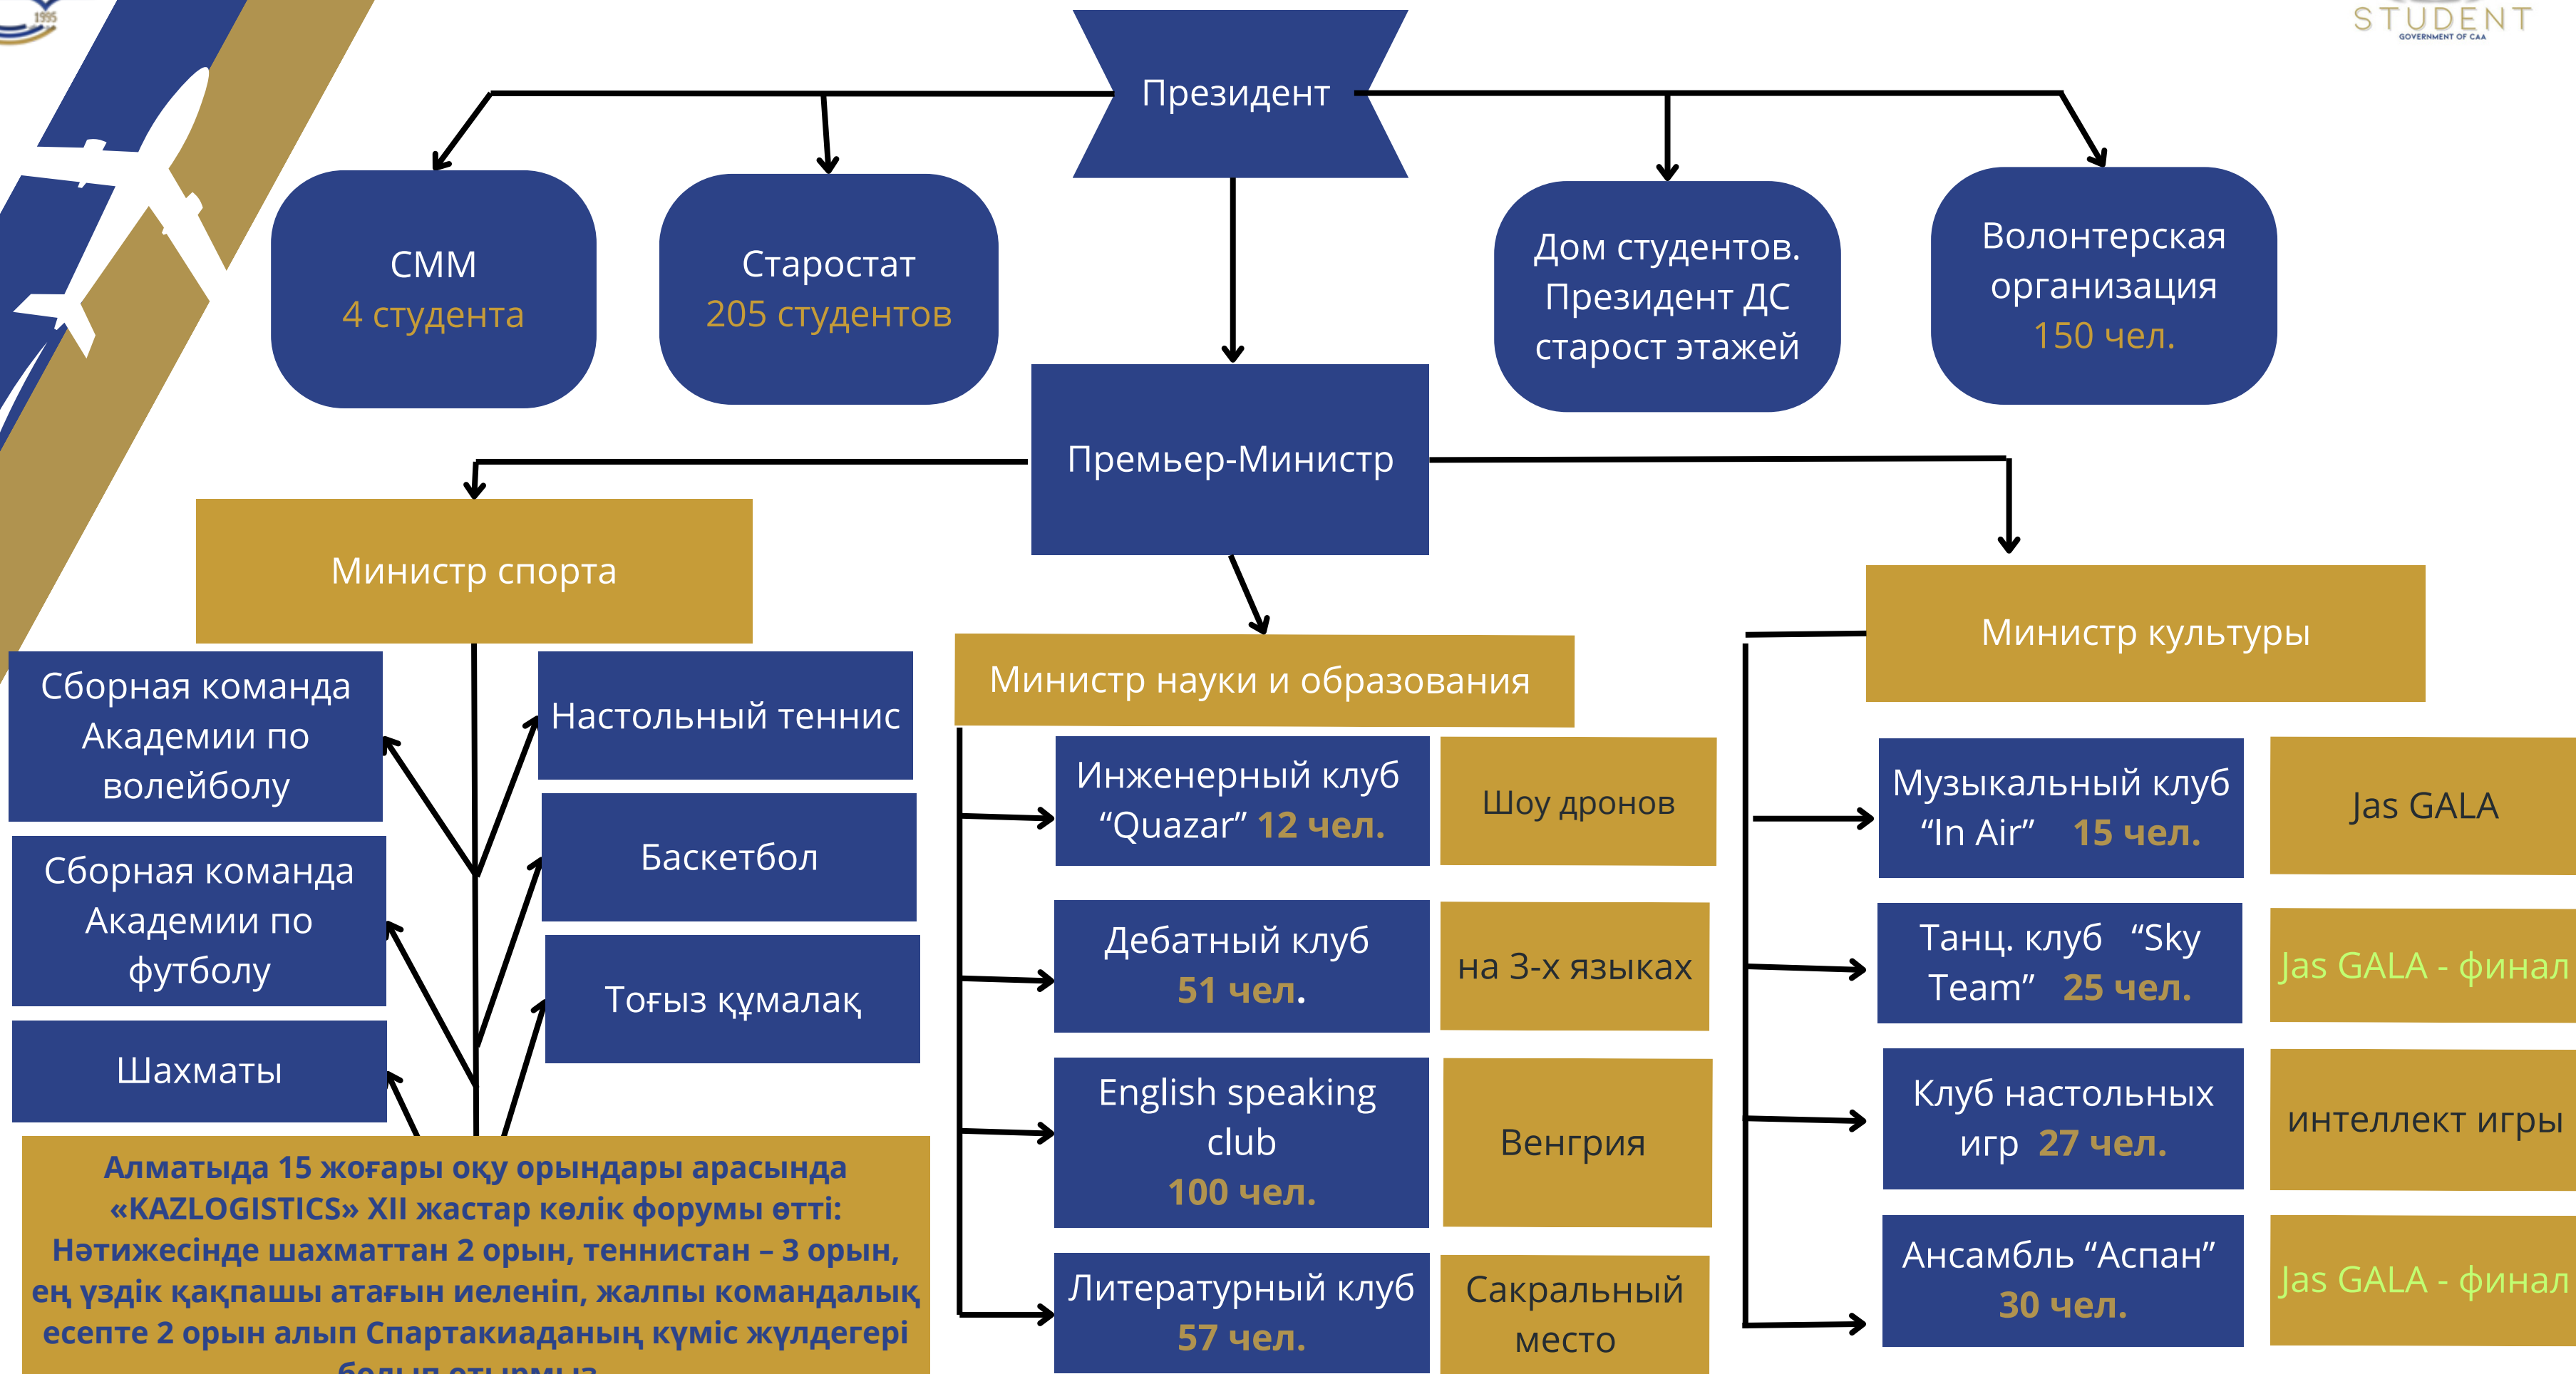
1995

STUDENT
GOVERNMENT OF CAA

Президент

СММ
4 студента

Старостат
205 студентов

Дом студентов. Президент ДС старост этажей

Волонтерская организация
150 чел.

Премьер-Министр

Министр спорта

Министр науки и образования

Министр культуры

Сборная команда Академии по волейболу

Сборная команда Академии по футболу

Шахматы

Настольный теннис

Баскетбол

Тоғыз құмалақ

Инженерный клуб “Quazar” 12 чел.

Шоу дронов

Дебатный клуб
51 чел.

на 3-х языках

English speaking club
100 чел.

Венгрия

Литературный клуб
57 чел.

Сакральный место

Музыкальный клуб “In Air” 15 чел.

Jas GALA

Танц. клуб “Sky Team” 25 чел.

Jas GALA - финал

Клуб настольных игр 27 чел.

интеллект игры

Ансамбль “Аспан”
30 чел.

Jas GALA - финал

Алматыда 15 жоғары оқу орындары арасында «KAZLOGISTICS» XII жастар көлік форумы өтті: Нәтижесінде шахматтан 2 орын, теннистен – 3 орын, ең үздік қақпашы атағын иеленіп, жалпы командалық есепте 2 орын алып Спартакиаданың күміс жүлдегері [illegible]